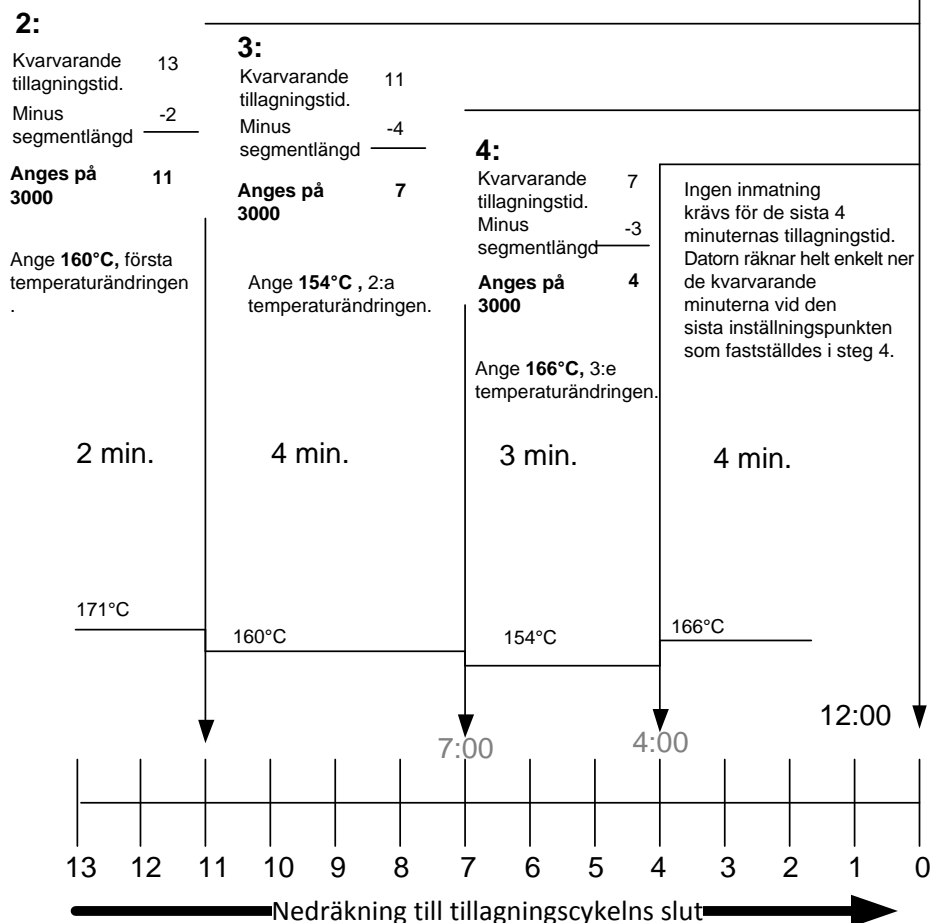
**2:**

Kvarvarande tillagningstid. 13

Minus segmentlängd -2

**Anges på 3000** **11**

Ange **160°C,** första temperaturändringen .

**3:**

Kvarvarande tillagningstid. 11

Minus segmentlängd -4

**Anges på 3000** **7**

Ange **154°C ,** 2:a temperaturändringen.

**4:**

Kvarvarande tillagningstid. 7

Minus segmentlängd -3

**Anges på 3000** **4**

Ange **166°C,** 3:e temperaturändringen.

Ingen inmatning krävs för de sista 4 minuternas tillagningstid. Datorn räknar helt enkelt ner de kvarvarande minuterna vid den sista inställningspunkten som fastställdes i steg 4.

2 min.

4 min.

3 min.

4 min.

171°C

160°C

154°C

166°C

12:00

7:00

4:00

13 12 11 10 9 8 7 6 5 4 3 2 1 0

Nedräkning till tillagningscykelns slut